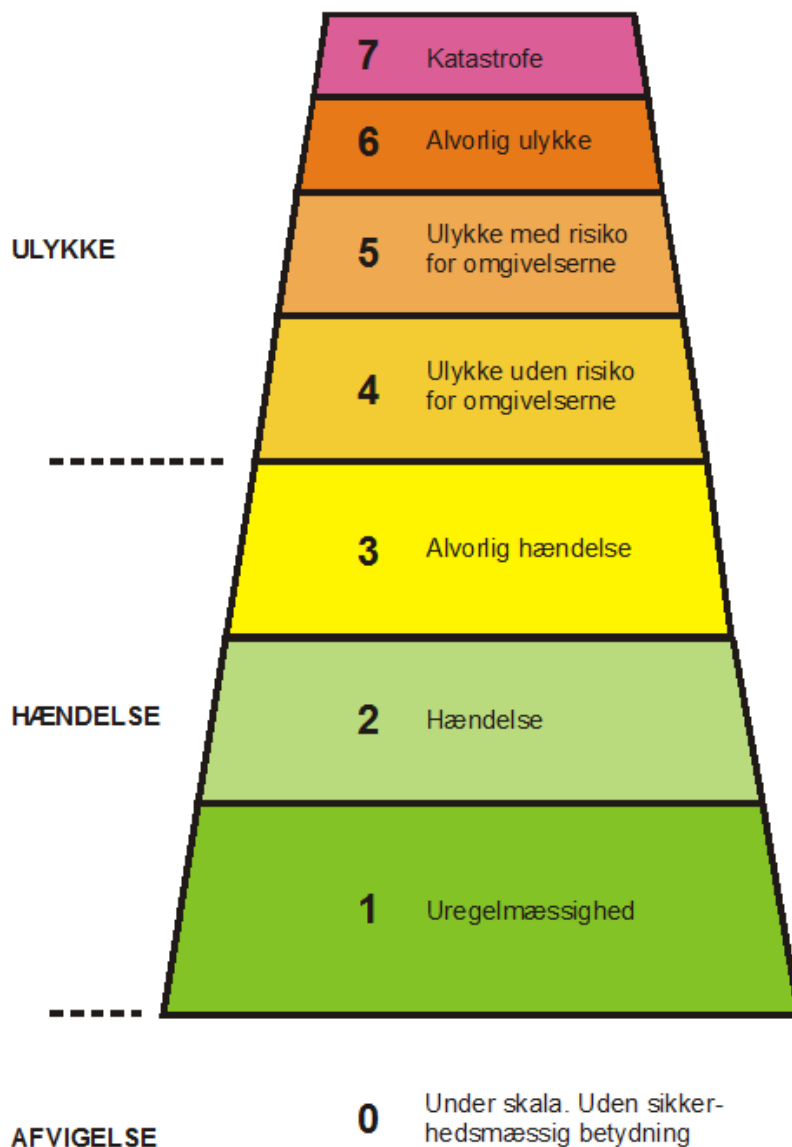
7 Katastrofe

6 Alvorlig ulykke

ULYKKE

5 Ulykke med risiko for omgivelserne

4 Ulykke uden risiko for omgivelserne

3 Alvorlig hændelse

HÆNDELSE

2 Hændelse

1 Uregelmæssighed

AFVIGELSE

0 Under skala. Uden sikkerhedsmæssig betydning